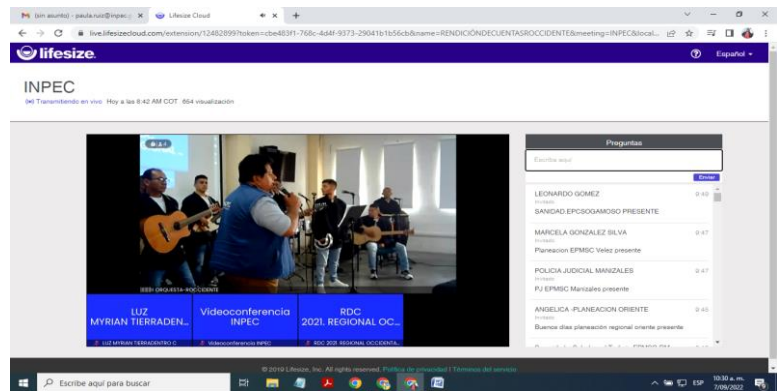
(sin asunto) - paula.ruiz@inpec.g ×  Lifesize Cloud × +

live.lifesizecloud.com/extension/12482899?token=cbe483f1-768c-4d4f-9373-29041b1b56cb&name=RENDICIÓNDECUENTASROCCIDENTE&meeting=INPEC&local...

lifesize

Español

INPEC

Transmitiendo en vivo Hoy a las 6:42 AM COT 864 visualización

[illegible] ORQUESTA ROCCIDENTE

LUZ MYRIAN TIERRADEN...
LUZ MYRIAN TIERRADENTRO C

Videoconferencia INPEC
Videoconferencia INPEC

RDC 2021. REGIONAL OC...
RDC 2021. REGIONAL OCCIDENTA...

Preguntas

Escriba aquí

Enviar

LEONARDO GOMEZ 9:48
Invitado
SANIDAD.EPCSOGAMOSO PRESENTE

MARCELA GONZALEZ SILVA 9:47
Invitado
Planeacion EPMSC Velez presente

POLICIA JUDICIAL MANIZALES 9:47
Invitado
PJ EPMSC Manizales presente

ANGELICA -PLANEACION ORIENTE 9:46
Invitado
Buenos dias planeación regional oriente presente

© 2019 Lifesize, Inc. All rights reserved. Política de privacidad | Términos del servicio

Escribe aquí para buscar

ESP 10:30 a. m. 7/06/2022